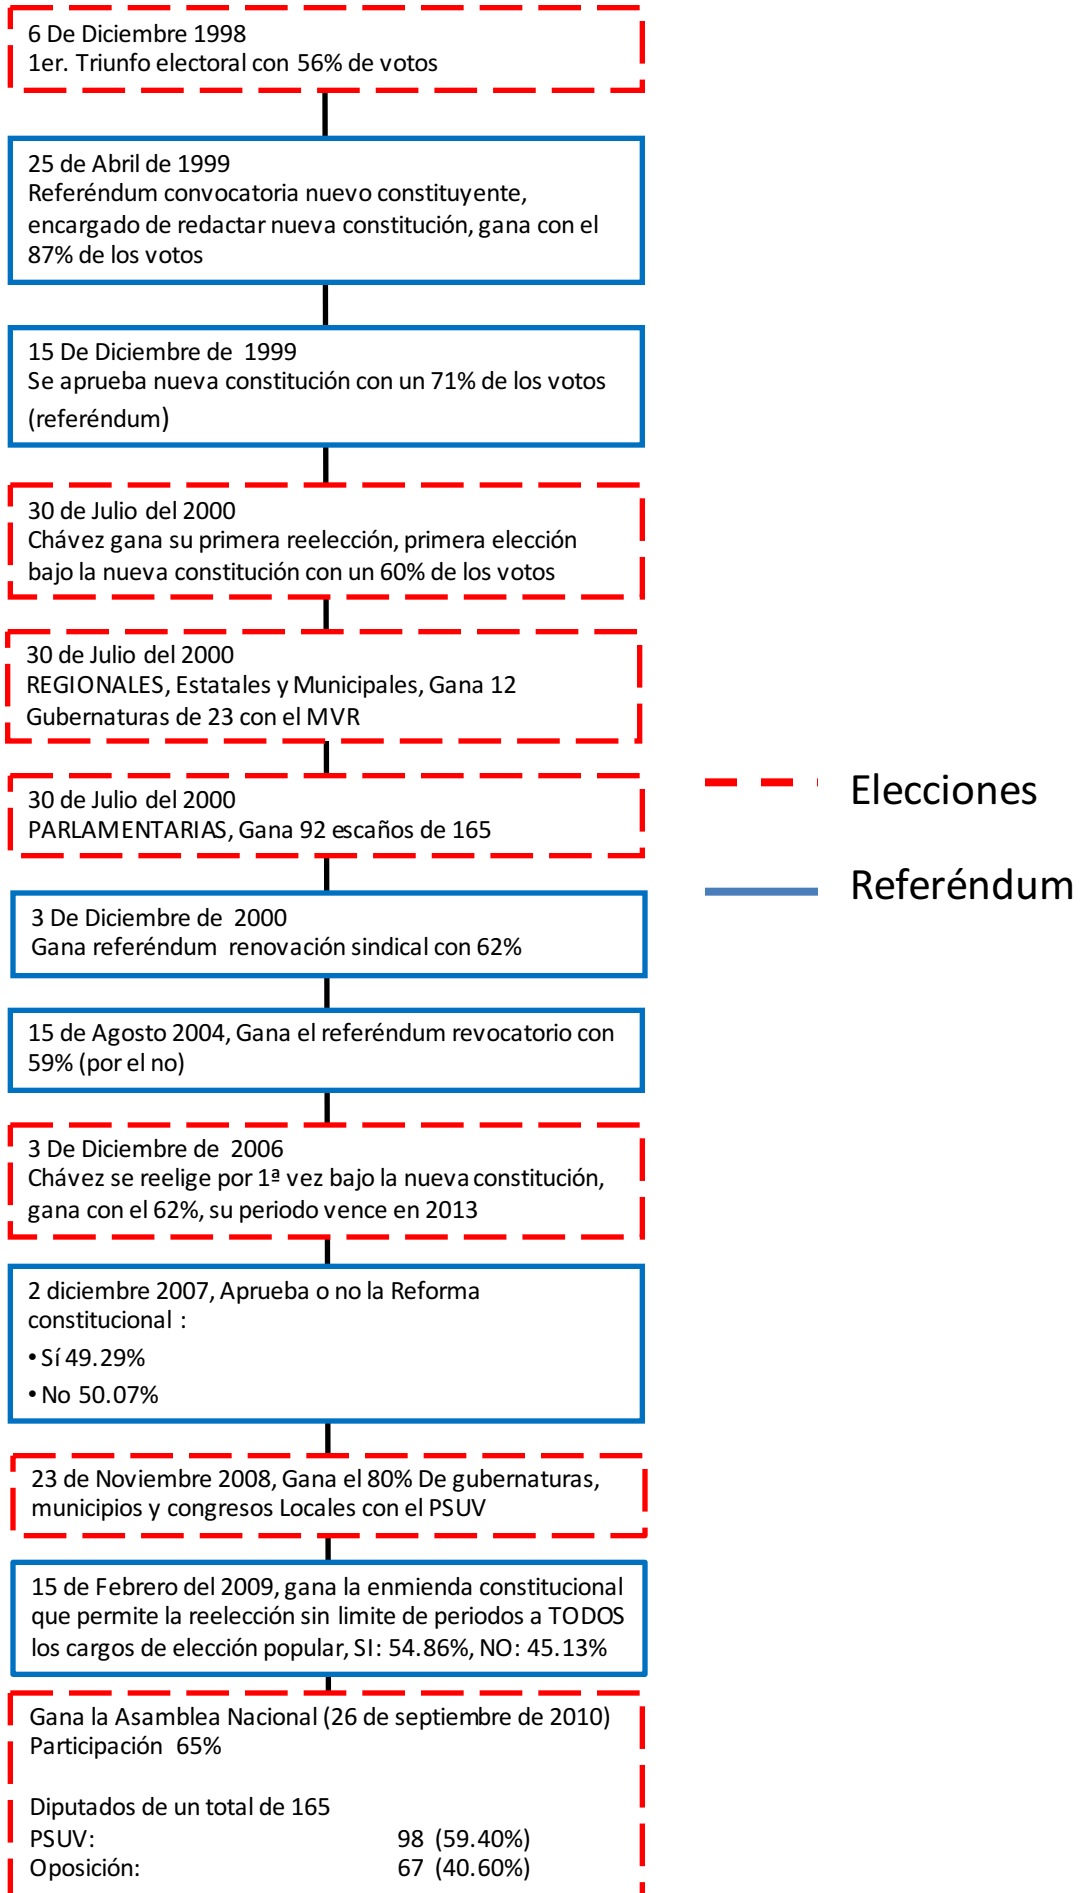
6 De Diciembre 1998
1er. Triunfo electoral con 56% de votos

25 de Abril de 1999
Referéndum convocatoria nuevo constituyente, encargado de redactar nueva constitución, gana con el 87% de los votos

15 De Diciembre de 1999
Se aprueba nueva constitución con un 71% de los votos (referéndum)

30 de Julio del 2000
Chávez gana su primera reelección, primera elección bajo la nueva constitución con un 60% de los votos

30 de Julio del 2000
REGIONALES, Estatales y Municipales, Gana 12 Gubernaturas de 23 con el MVR

30 de Julio del 2000
PARLAMENTARIAS, Gana 92 escaños de 165

3 De Diciembre de 2000
Gana referéndum renovación sindical con 62%

15 de Agosto 2004, Gana el referéndum revocatorio con 59% (por el no)

3 De Diciembre de 2006
Chávez se reelige por 1ª vez bajo la nueva constitución, gana con el 62%, su periodo vence en 2013

2 diciembre 2007, Aprueba o no la Reforma constitucional :
• Sí 49.29%
• No 50.07%

23 de Noviembre 2008, Gana el 80% De gubernaturas, municipios y congresos Locales con el PSUV

15 de Febrero del 2009, gana la enmienda constitucional que permite la reelección sin limite de periodos a TODOS los cargos de elección popular, SI: 54.86%, NO: 45.13%

Gana la Asamblea Nacional (26 de septiembre de 2010)
Participación 65%

Diputados de un total de 165
PSUV: 98 (59.40%)
Oposición: 67 (40.60%)

Elecciones

Referéndum